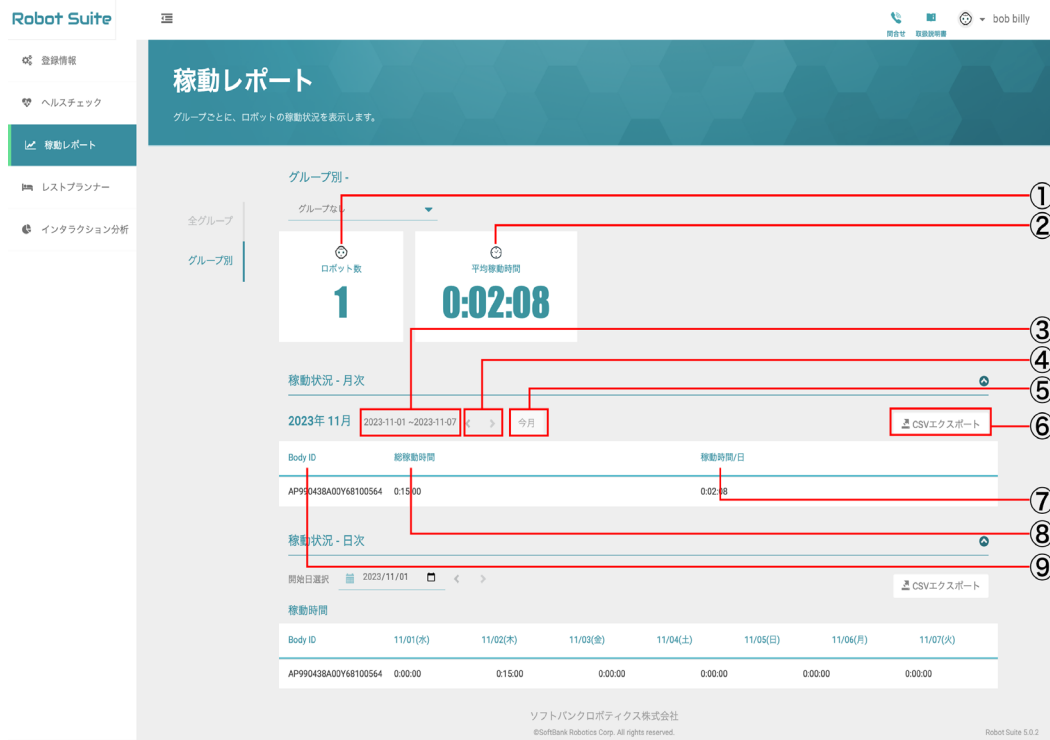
Robot Suite

問合せ 取扱説明書 bob billy

登録情報
ヘルスチェック
稼動レポート
レストプランナー
インタラクション分析

稼動レポート

グループごとに、ロボットの稼動状況を表示します。

グループ別 -

全グループ
グループ別

グループなし

ロボット数
1

平均稼動時間
0:02:08

①
②
③
④
⑤
⑥
⑦
⑧
⑨

稼動状況 - 月次

2023年 11月 2023-11-01 ~2023-11-07 < > 今月

CSVエクスポート

| Body ID | 総稼動時間 | 稼動時間/日 |
|---|---|---|
| AP990438A00Y68100564 | 0:15:00 | 0:02:08 |

稼動状況 - 日次

開始日選択 2023/11/01

CSVエクスポート

稼動時間

| Body ID | 11/01(水) | 11/02(木) | 11/03(金) | 11/04(土) | 11/05(日) | 11/06(月) | 11/07(火) |
|---|---|---|---|---|---|---|---|
| AP990438A00Y68100564 | 0:00:00 | 0:15:00 | 0:00:00 | 0:00:00 | 0:00:00 | 0:00:00 | |

ソフトバンクロボティクス株式会社
©SoftBank Robotics Corp. All rights reserved.

Robot Suite 5.0.2